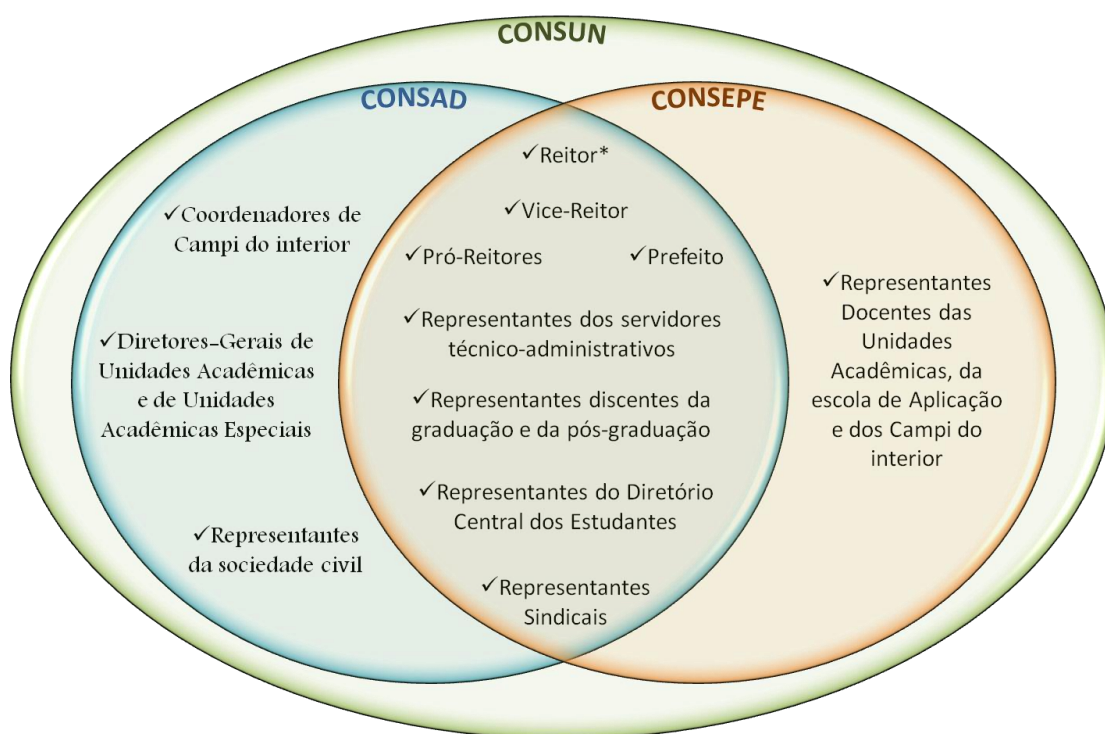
CONSUN

CONSAD

CONSEPE

✓Reitor*

✓Vice-Reitor

✓Pró-Reitores

✓Prefeito

✓Representantes dos servidores técnico-administrativos

✓Representantes discentes da graduação e da pós-graduação

✓Representantes do Diretório Central dos Estudantes

✓Representantes Sindicais

✓Coordenadores de Campi do interior

✓Diretores-Gerais de Unidades Acadêmicas e de Unidades Acadêmicas Especiais

✓Representantes da sociedade civil

✓Representantes Docentes das Unidades Acadêmicas, da escola de Aplicação e dos Campi do interior